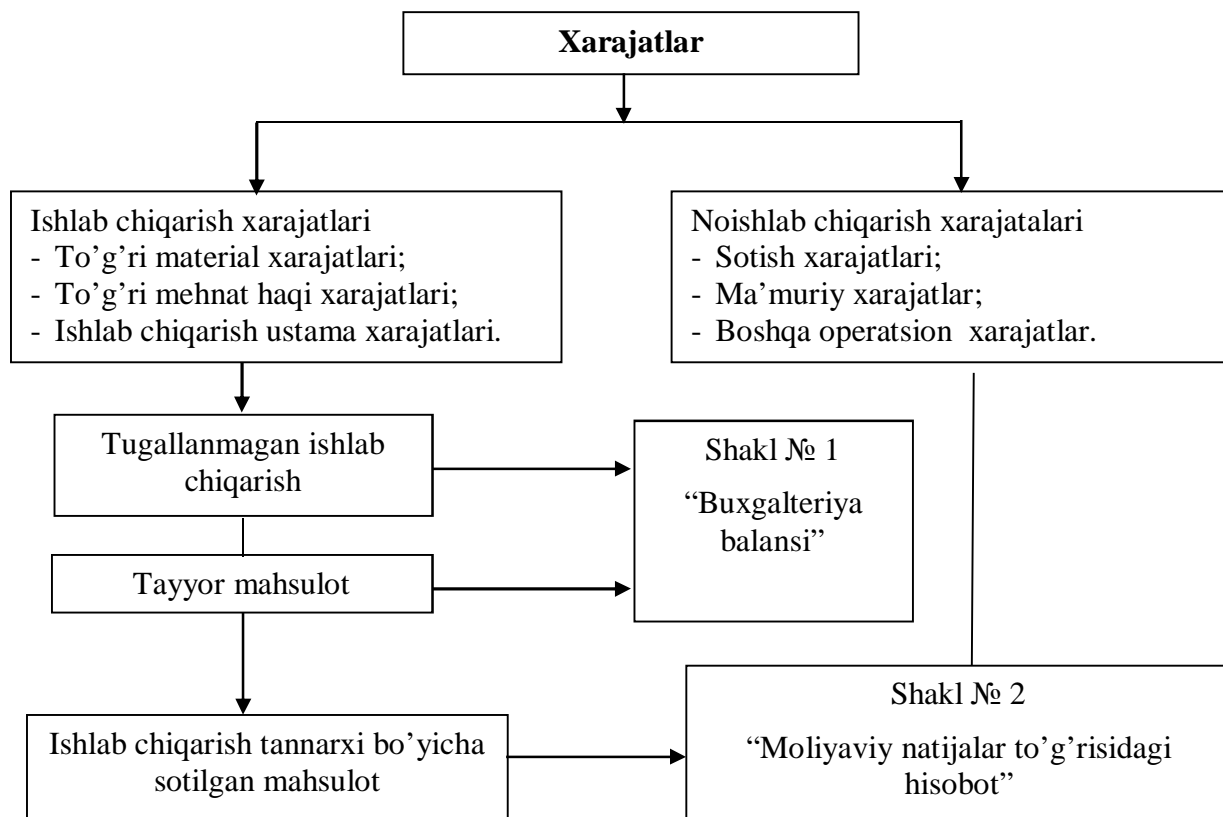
Xarajatlar

Ishlab chiqarish xarajatlari
- To'g'ri material xarajatlari;
- To'g'ri mehnat haqi xarajatlari;
- Ishlab chiqarish ustama xarajatlari.

Noishlab chiqarish xarajatalari
- Sotish xarajatlari;
- Ma'muriy xarajatlar;
- Boshqa operatsion xarajatlar.

Tugallanmagan ishlab chiqarish

Shakl № 1
"Buxgalteriya balansi"

Tayyor mahsulot

Shakl № 2
"Moliyaviy natijalar to'g'risidagi hisobot"

Ishlab chiqarish tannarxi bo'yicha sotilgan mahsulot